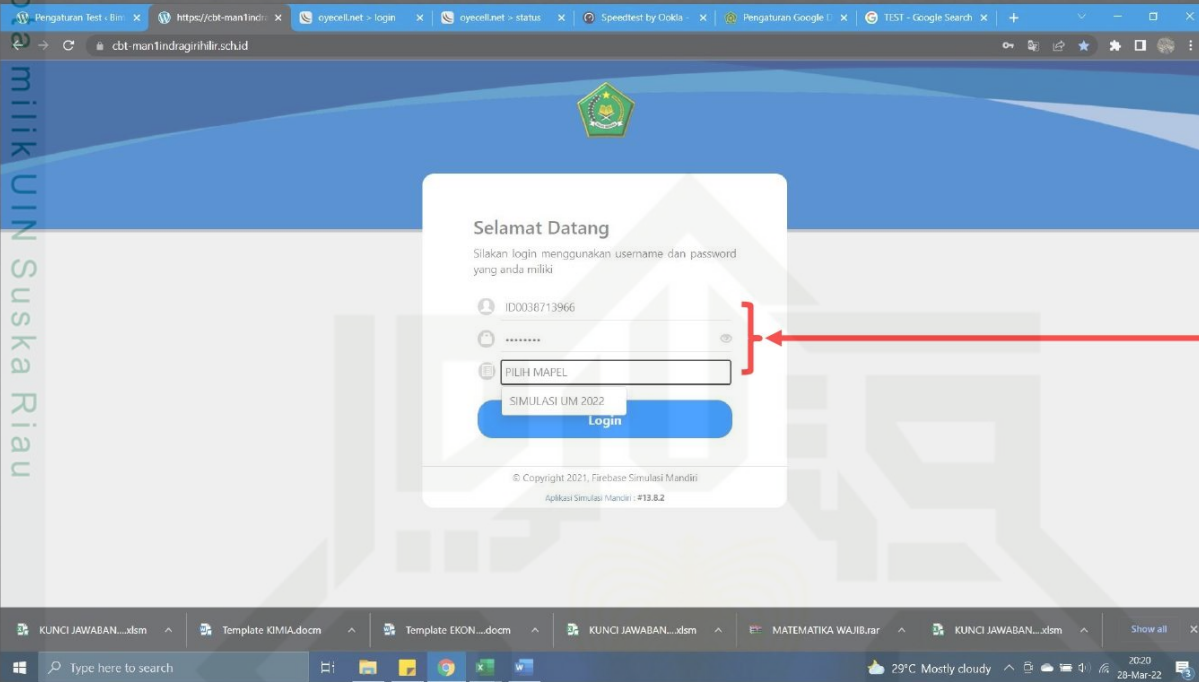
Pengaturan Test ‹ Bim
https://cbt-man1indra
oyecell.net > login
oyecell.net > status
Speedtest by Ookla
Pengaturan Google D
TEST - Google Search

cbt-man1indragirihilir.sch.id

milik UIN Suska Riau

Selamat Datang

Silakan login menggunakan username dan password yang anda miliki

ID0038713966

••••••••

PILIH MAPEL

SIMULASI UM 2022

Login

© Copyright 2021, Firebase Simulasi Mandiri

Aplikasi Simulasi Mandiri : #13.8.2

KUNCI JAWABAN....xlsm
Template KIMIA.docm
Template EKON....docm
KUNCI JAWABAN....xlsm
MATEMATIKA WAJIB.rar
KUNCI JAWABAN....xlsm
Show all

Type here to search

29°C Mostly cloudy
20:20
28-Mar-22